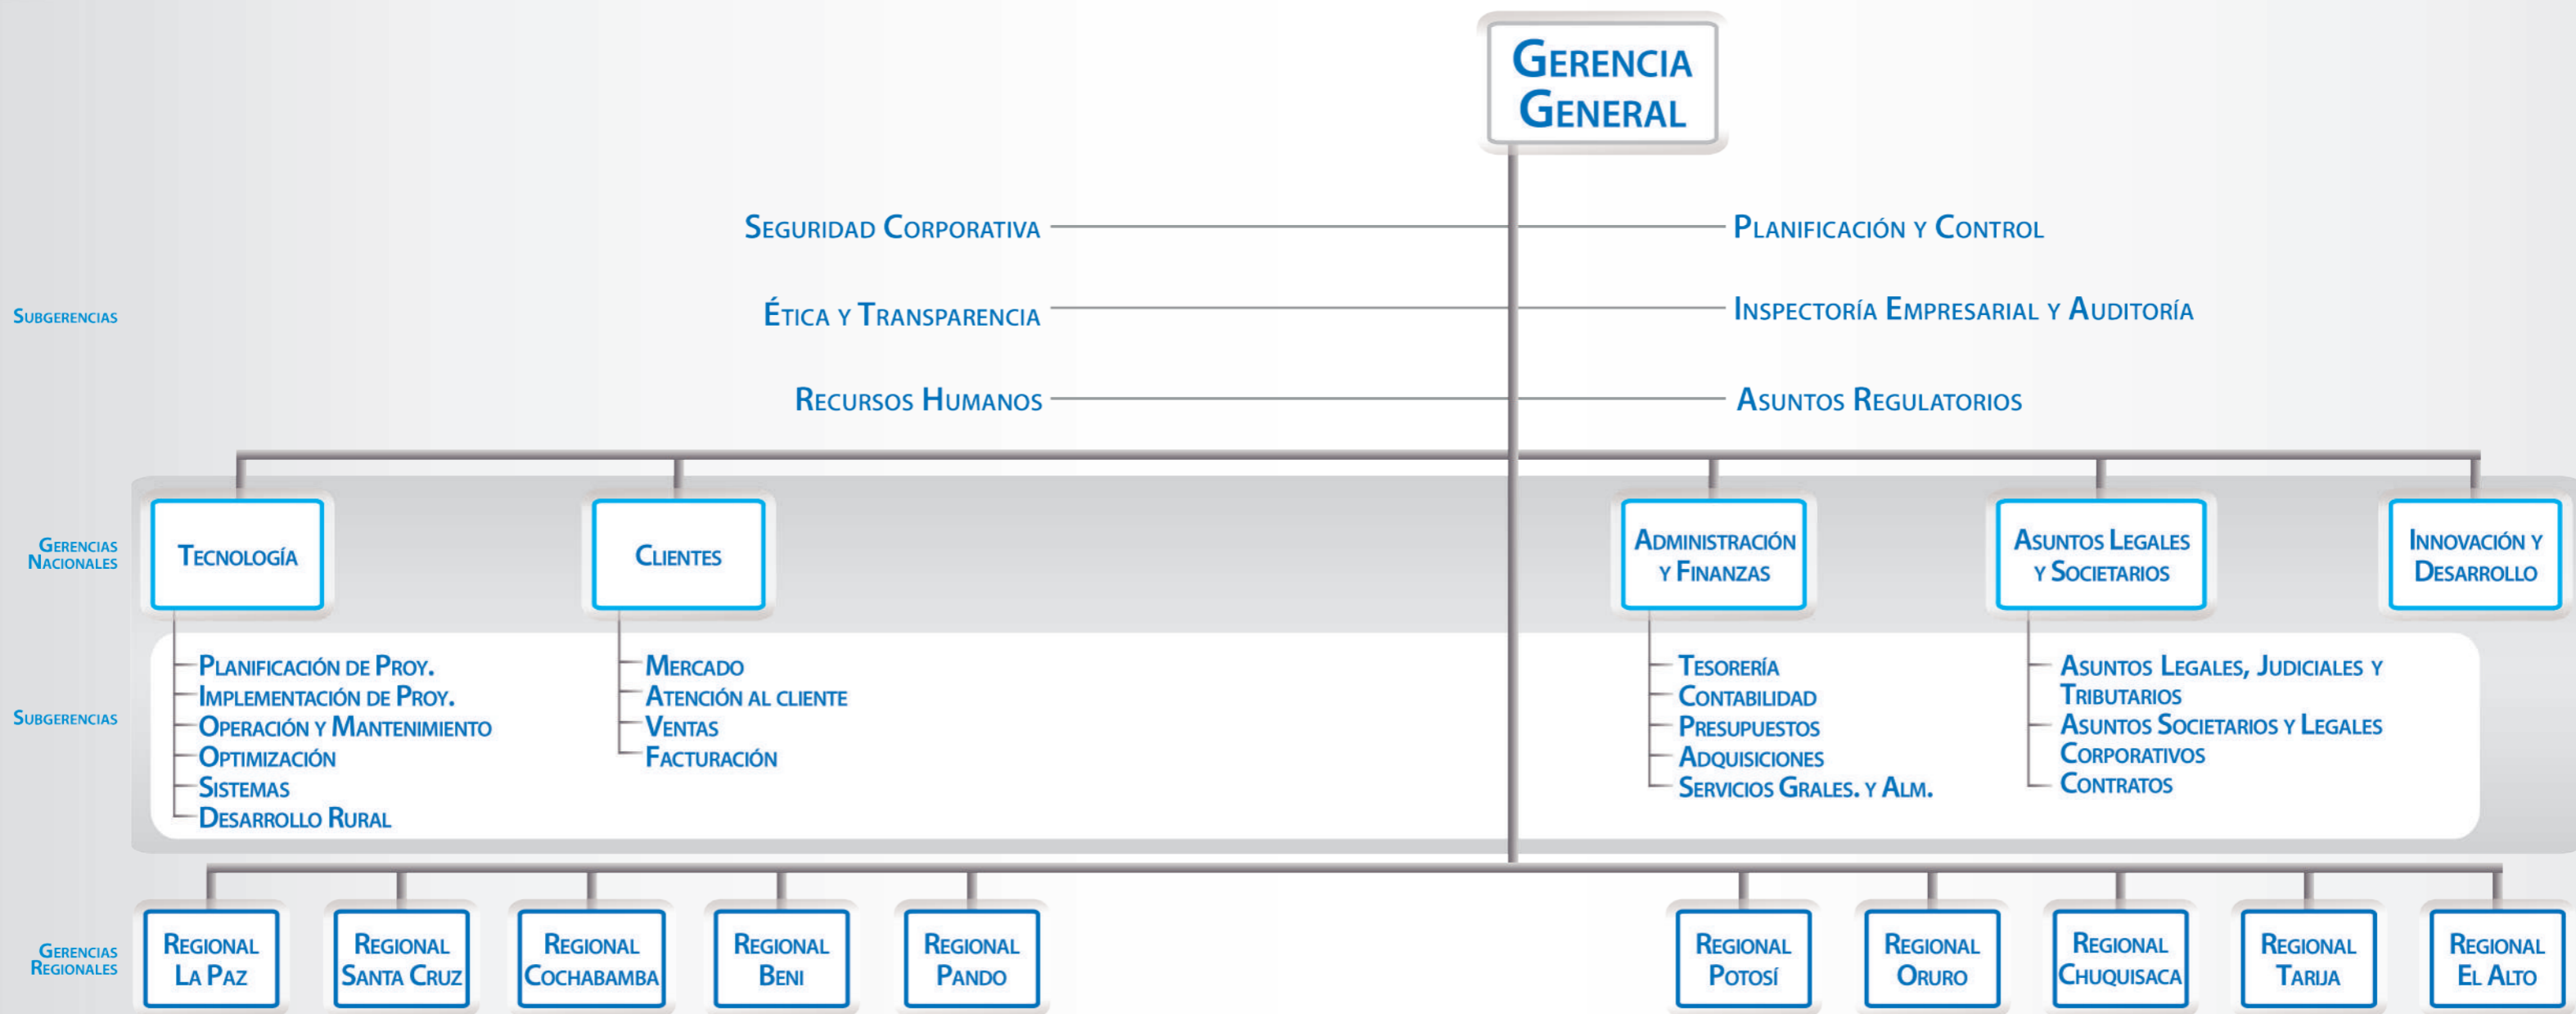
Gerencia General

Subgerencias

Seguridad Corporativa
Ética y Transparencia
Recursos Humanos

Planificación y Control
Inspectoría Empresarial y Auditoría
Asuntos Regulatorios

Gerencias Nacionales

Tecnología
Clientes
Administración y Finanzas
Asuntos Legales y Societarios
Innovación y Desarrollo

Subgerencias

Planificación de Proy.
Implementación de Proy.
Operación y Mantenimiento
Optimización
Sistemas
Desarrollo Rural

Mercado
Atención al cliente
Ventas
Facturación

Tesorería
Contabilidad
Presupuestos
Adquisiciones
Servicios Grales. y Alm.

Asuntos Legales, Judiciales y Tributarios
Asuntos Societarios y Legales Corporativos
Contratos

Gerencias Regionales

Regional La Paz
Regional Santa Cruz
Regional Cochabamba
Regional Beni
Regional Pando
Regional Potosí
Regional Oruro
Regional Chuquisaca
Regional Tarija
Regional El Alto